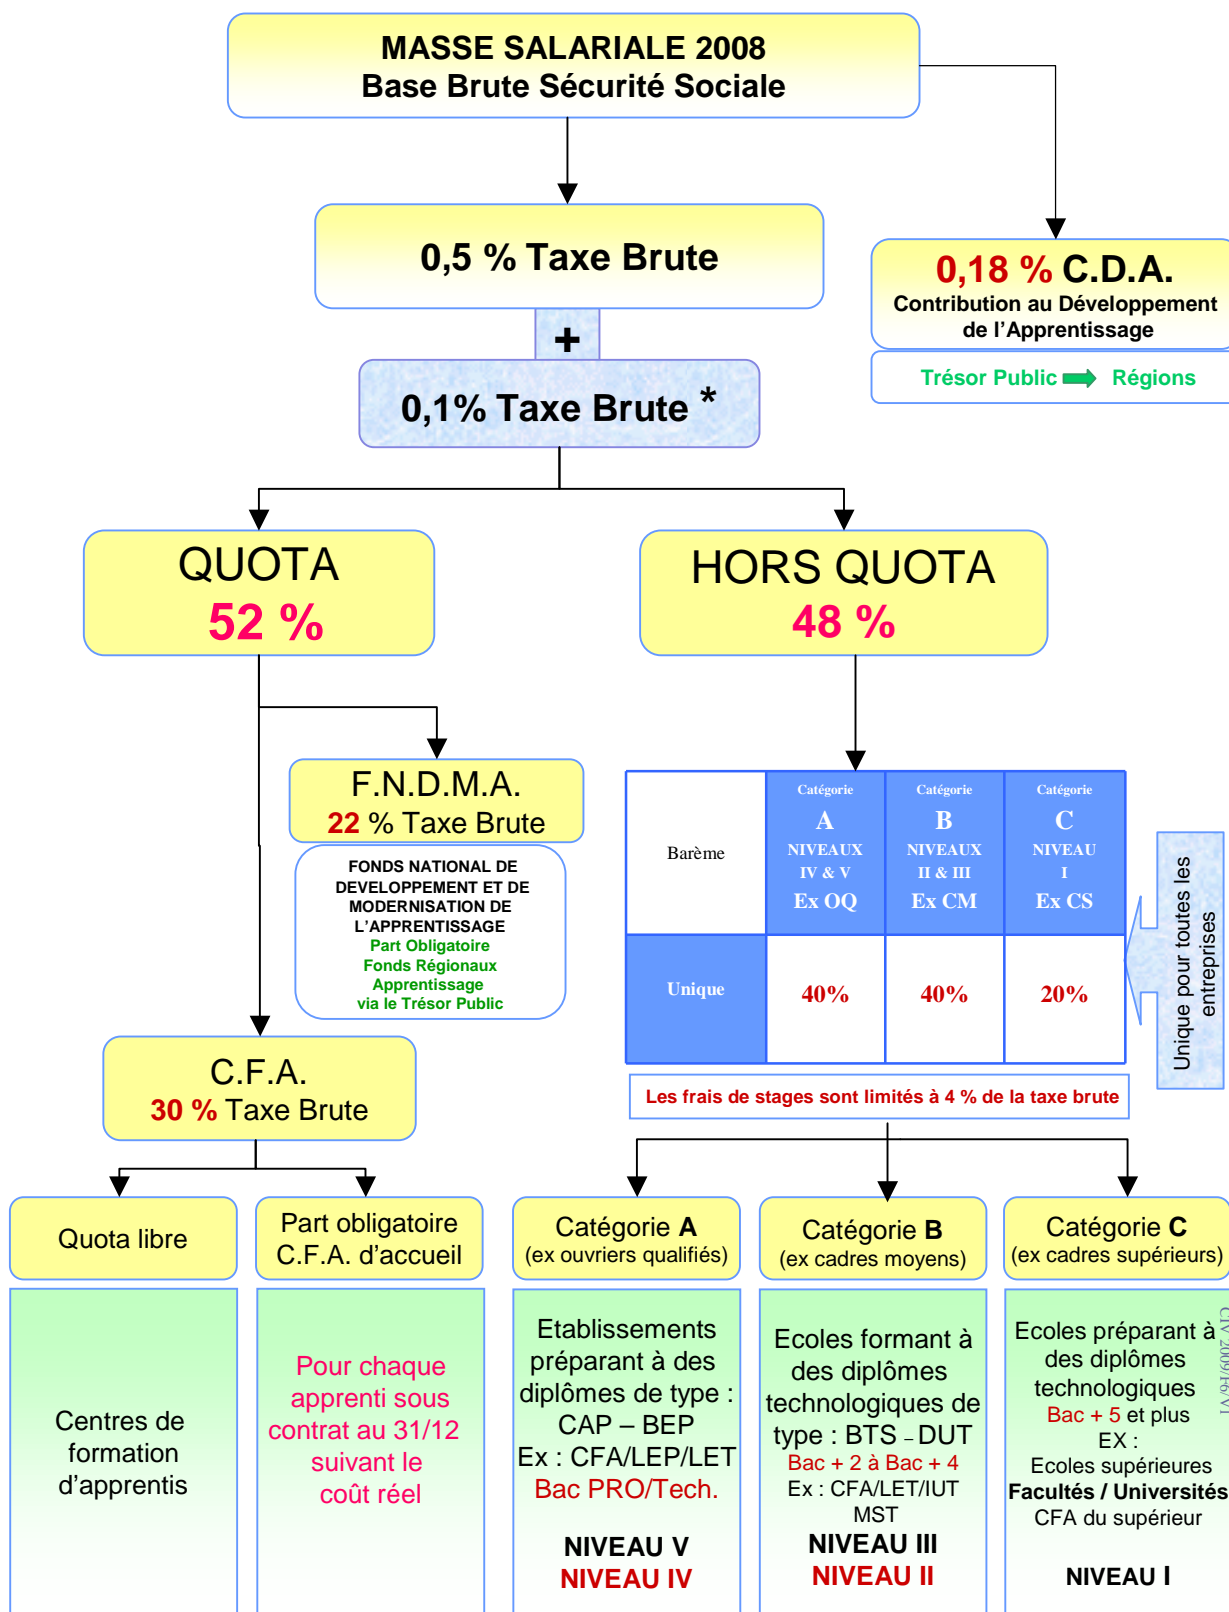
MASSE SALARIALE 2008
Base Brute Sécurité Sociale

0,5 % Taxe Brute

+

0,1% Taxe Brute *

0,18 % C.D.A.
Contribution au Développement de l'Apprentissage

Trésor Public Régions

QUOTA
52 %

HORS QUOTA
48 %

F.N.D.M.A.
22 % Taxe Brute

FONDS NATIONAL DE DEVELOPPEMENT ET DE MODERNISATION DE L'APPRENTISSAGE
Part Obligatoire
Fonds Régionaux Apprentissage
via le Trésor Public

| Barème | Catégorie A NIVEAUX IV & V Ex OQ | Catégorie B NIVEAUX II & III Ex CM | Catégorie C NIVEAU I Ex CS |
|---|---|---|---|
| Unique | 40% | 40% | 20% |

Unique pour toutes les entreprises

Les frais de stages sont limités à 4 % de la taxe brute

C.F.A.
30 % Taxe Brute

Quota libre

Part obligatoire C.F.A. d'accueil

Catégorie A (ex ouvriers qualifiés)

Catégorie B (ex cadres moyens)

Catégorie C (ex cadres supérieurs)

Centres de formation d'apprentis

Pour chaque apprenti sous contrat au 31/12 suivant le coût réel

Etablissements préparant à des diplômes de type : CAP – BEP
Ex : CFA/LEP/LET
Bac PRO/Tech.

NIVEAU V
NIVEAU IV

Ecoles formant à des diplômes technologiques de type : BTS – DUT
Bac + 2 à Bac + 4
Ex : CFA/LET/IUT
MST
NIVEAU III
NIVEAU II

Ecoles préparant à des diplômes technologiques
Bac + 5 et plus
EX :
Ecoles supérieures
Facultés / Universités
CFA du supérieur

NIVEAU I

CLV 2009/04/VI